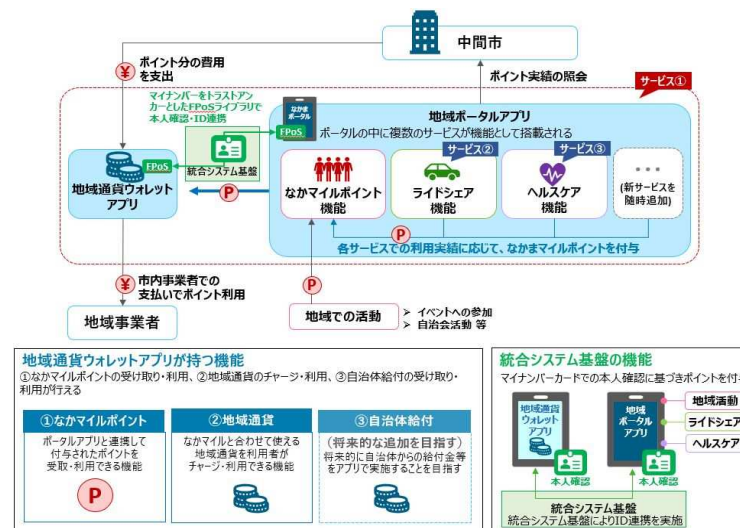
中間市

¥ ポイント分の費用を支出

ポイント実績の照会

サービス①

マイナンバーをトラストアンカーとしたFPoSライブラリで本人確認・ID連携

なかまポータル

FPoS

地域ポータルアプリ

ポータルの中に複数のサービスが機能として搭載される

FPoS

統合システム基盤

地域通貨ウォレットアプリ

P

なかマイルポイント機能

サービス②

ライドシェア機能

サービス③

ヘルスケア機能

・・・
(新サービスを随時追加)

各サービスでの利用実績に応じて、なかまマイルポイントを付与

¥ 市内事業者での支払いでポイント利用

P

地域事業者

地域での活動

> イベントへの参加
> 自治会活動 等

地域通貨ウォレットアプリが持つ機能

①なかマイルポイントの受け取り・利用、②地域通貨のチャージ・利用、③自治体給付の受け取り・利用が行える

①なかマイルポイント

ポータルアプリと連携して付与されたポイントを受取・利用できる機能

P

②地域通貨

なかマイルと合わせて使える地域通貨を利用者がチャージ・利用できる機能

③自治体給付

(将来的な追加を目指す)
将来的に自治体からの給付金等をアプリで実施することを目指す

統合システム基盤の機能

マイナンバーカードでの本人確認に基づきポイントを付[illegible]

地域通貨ウォレットアプリ

地域ポータルアプリ

地域活動

ライドシェア

ヘルスケア

本人確認

本人確認

統合システム基盤
統合システム基盤によりID連携を実施